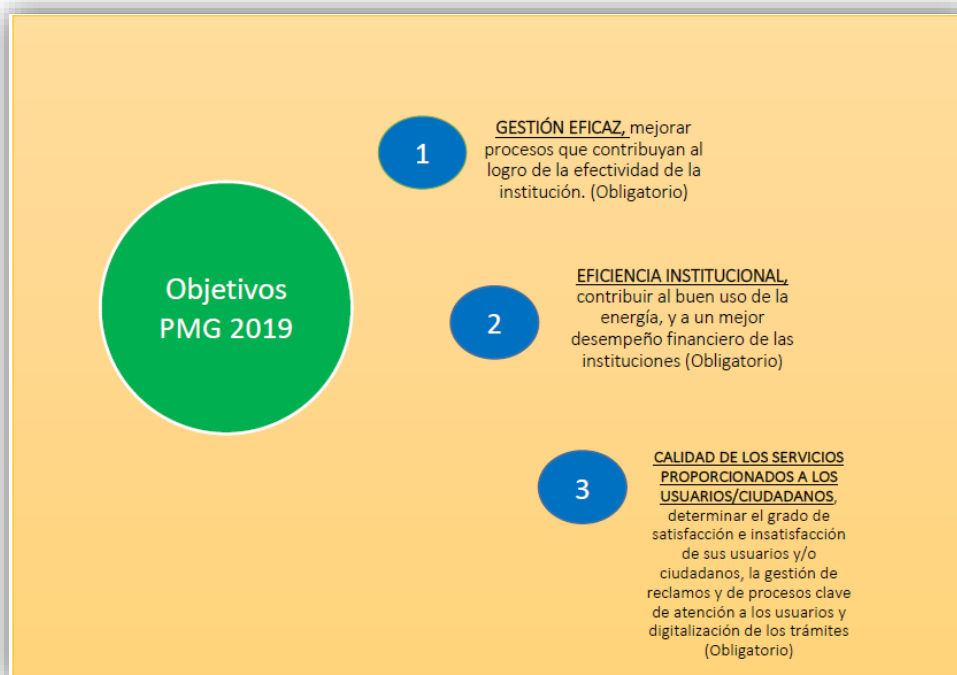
Objetivos PMG 2019

1

GESTIÓN EFICAZ, mejorar procesos que contribuyan al logro de la efectividad de la institución. (Obligatorio)

2

EFICIENCIA INSTITUCIONAL, contribuir al buen uso de la energía, y a un mejor desempeño financiero de las instituciones (Obligatorio)

3

CALIDAD DE LOS SERVICIOS PROPORCIONADOS A LOS USUARIOS/CIUDADANOS, determinar el grado de satisfacción e insatisfacción de sus usuarios y/o ciudadanos, la gestión de reclamos y de procesos clave de atención a los usuarios y digitalización de los trámites (Obligatorio)